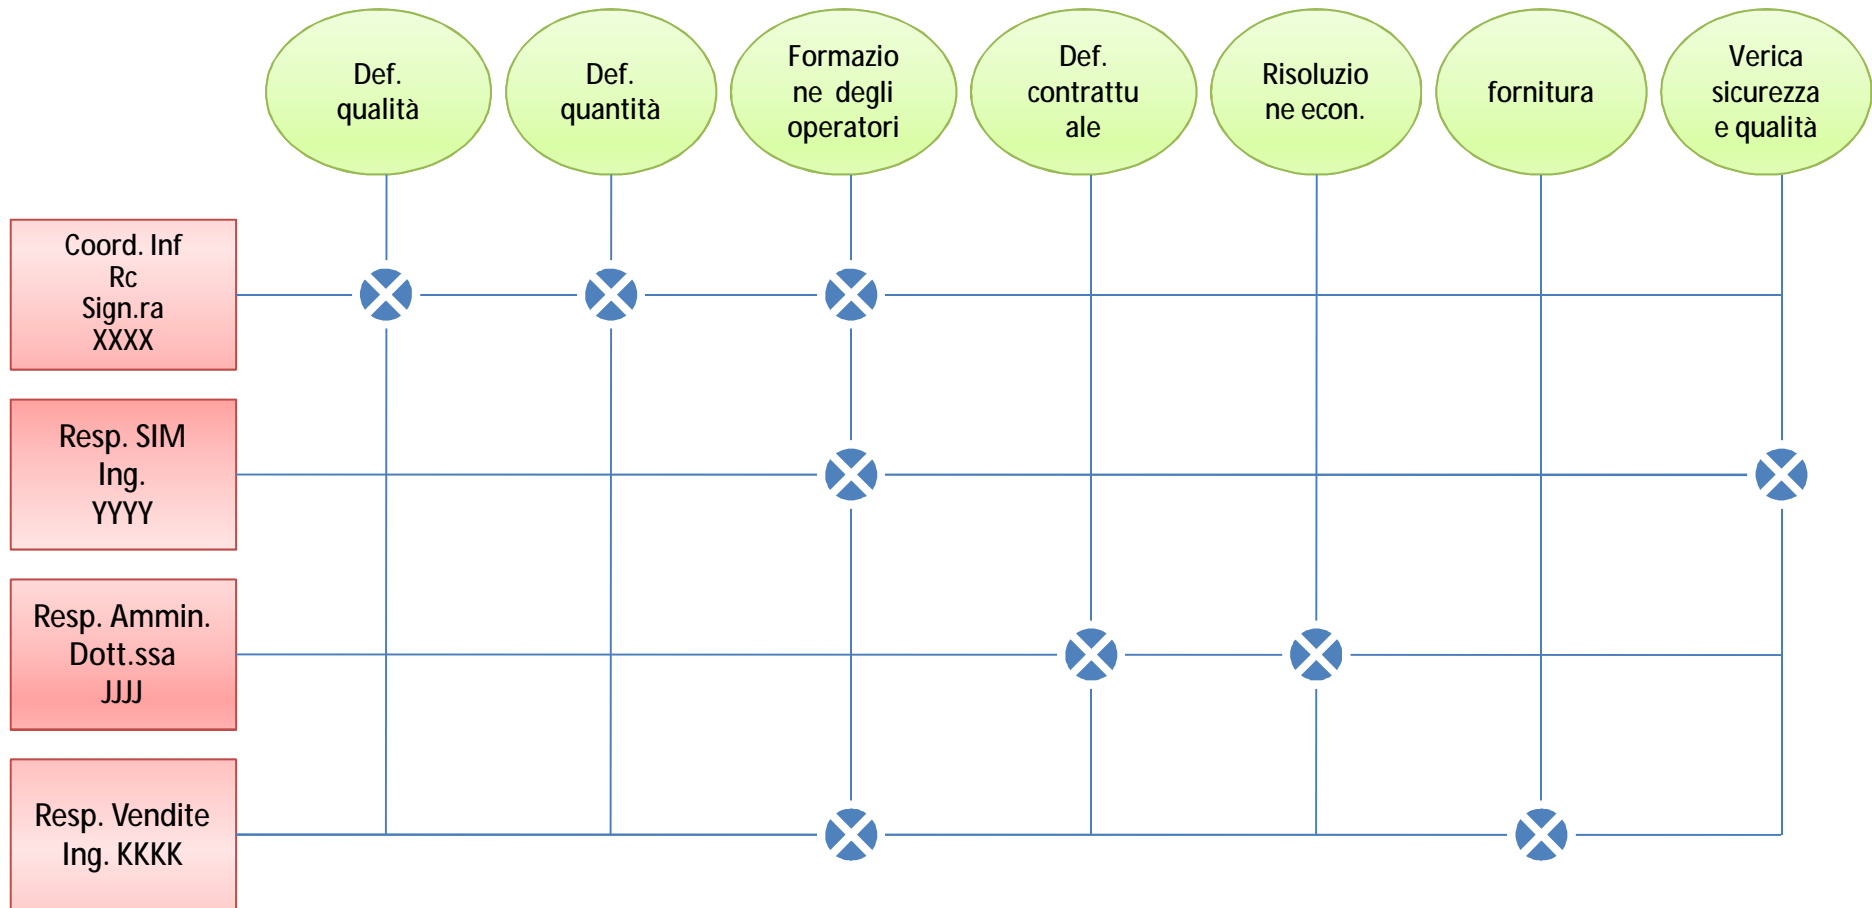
Def. qualità

Def. quantità

Formazio ne degli operatori

Def. contrattu ale

Risoluzio ne econ.

fornitura

Verica sicurezza e qualità

Coord. Inf Rc Sign.ra XXXX

Resp. SIM Ing. YYYY

Resp. Ammin. Dott.ssa JJJJ

Resp. Vendite Ing. KKKK